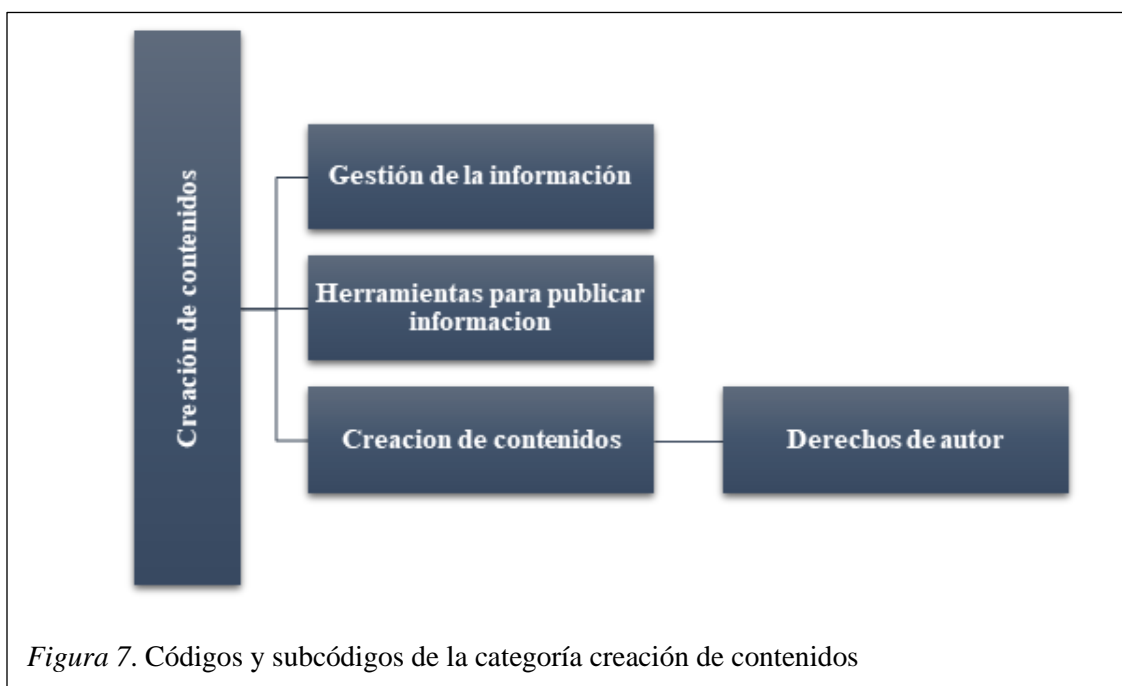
Creación de contenidos

Gestión de la información

Herramientas para publicar informacion

Creacion de contenidos

Derechos de autor

*Figura 7*. Códigos y subcódigos de la categoría creación de contenidos